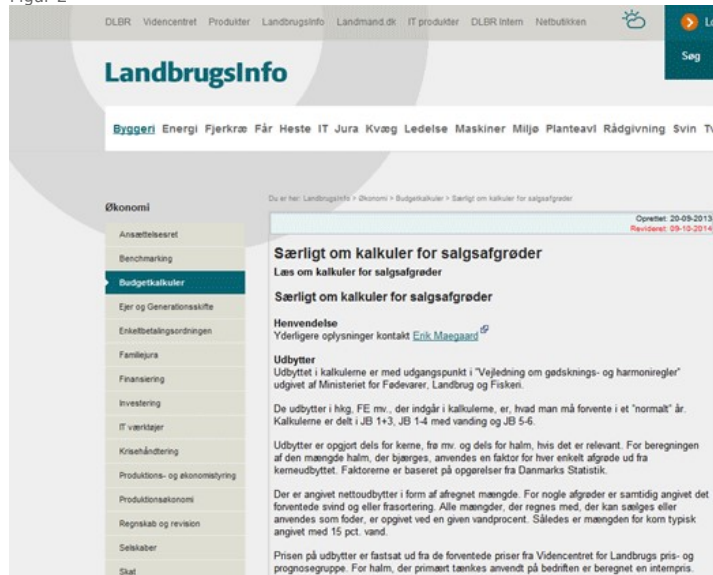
Figur 2

DLBR Videncentret Produkter LandbrugsInfo Landmand.dk IT produkter DLBR Intern Netbutikken

Lo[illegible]

Søg

LandbrugsInfo

Byggeri Energi Fjerkræ Får Heste IT Jura Kvæg Ledelse Maskiner Miljø Planteavl Rådgivning Svin T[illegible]

Økonomi

Ansættelsesret
Benchmarking
Budgetkalkuler
Ejer og Generationsskifte
Enkeltbetalingsordningen
Familejura
Finansiering
Investering
IT værktøjer
Krisehåndtering
Produktions- og økonomistyring
Produktionsøkonomi
Regnskab og revision
Selskaber
Skat

Du er her: LandbrugsInfo > Økonomi > Budgetkalkuler > Særligt om kalkuler for salgsafgrøder

Oprettet: 20-09-2013
Revideret: 09-10-2014

Særligt om kalkuler for salgsafgrøder
Læs om kalkuler for salgsafgrøder

Særligt om kalkuler for salgsafgrøder

Henvendelse
Yderligere oplysninger kontakt Erik Maegaard

Udbytter
Udbyttet i kalkulerne er med udgangspunkt i "Vejledning om gødsknings- og harmoniregler" udgivet af Ministeriet for Fødevarer, Landbrug og Fiskeri.

De udbytter i hkg, FE mv., der indgår i kalkulerne, er, hvad man må forvente i et "normalt" år. Kalkulerne er delt i JB 1+3, JB 1-4 med vanding og JB 5-6.

Udbytter er opgjort dels for kerne, frø mv. og dels for halm, hvis det er relevant. For beregningen af den mængde halm, der bjærges, anvendes en faktor for hver enkelt afgrøde ud fra kerneudbyttet. Faktorerne er baseret på opgørelser fra Danmarks Statistik.

Der er angivet nettoudbytter i form af afregnet mængde. For nogle afgrøder er samtidig angivet det forventede svind og eller frasortering. Alle mængder, der regnes med, der kan sælges eller anvendes som foder, er opgivet ved en given vandprocent. Således er mængden for korn typisk angivet med 15 pct. vand.

Prisen på udbytter er fastsat ud fra de forventede priser fra Videncentret for Landbrugs pris- og prognosegruppe. For halm, der primært tænkes anvendt på bedriften er beregnet en internpris.